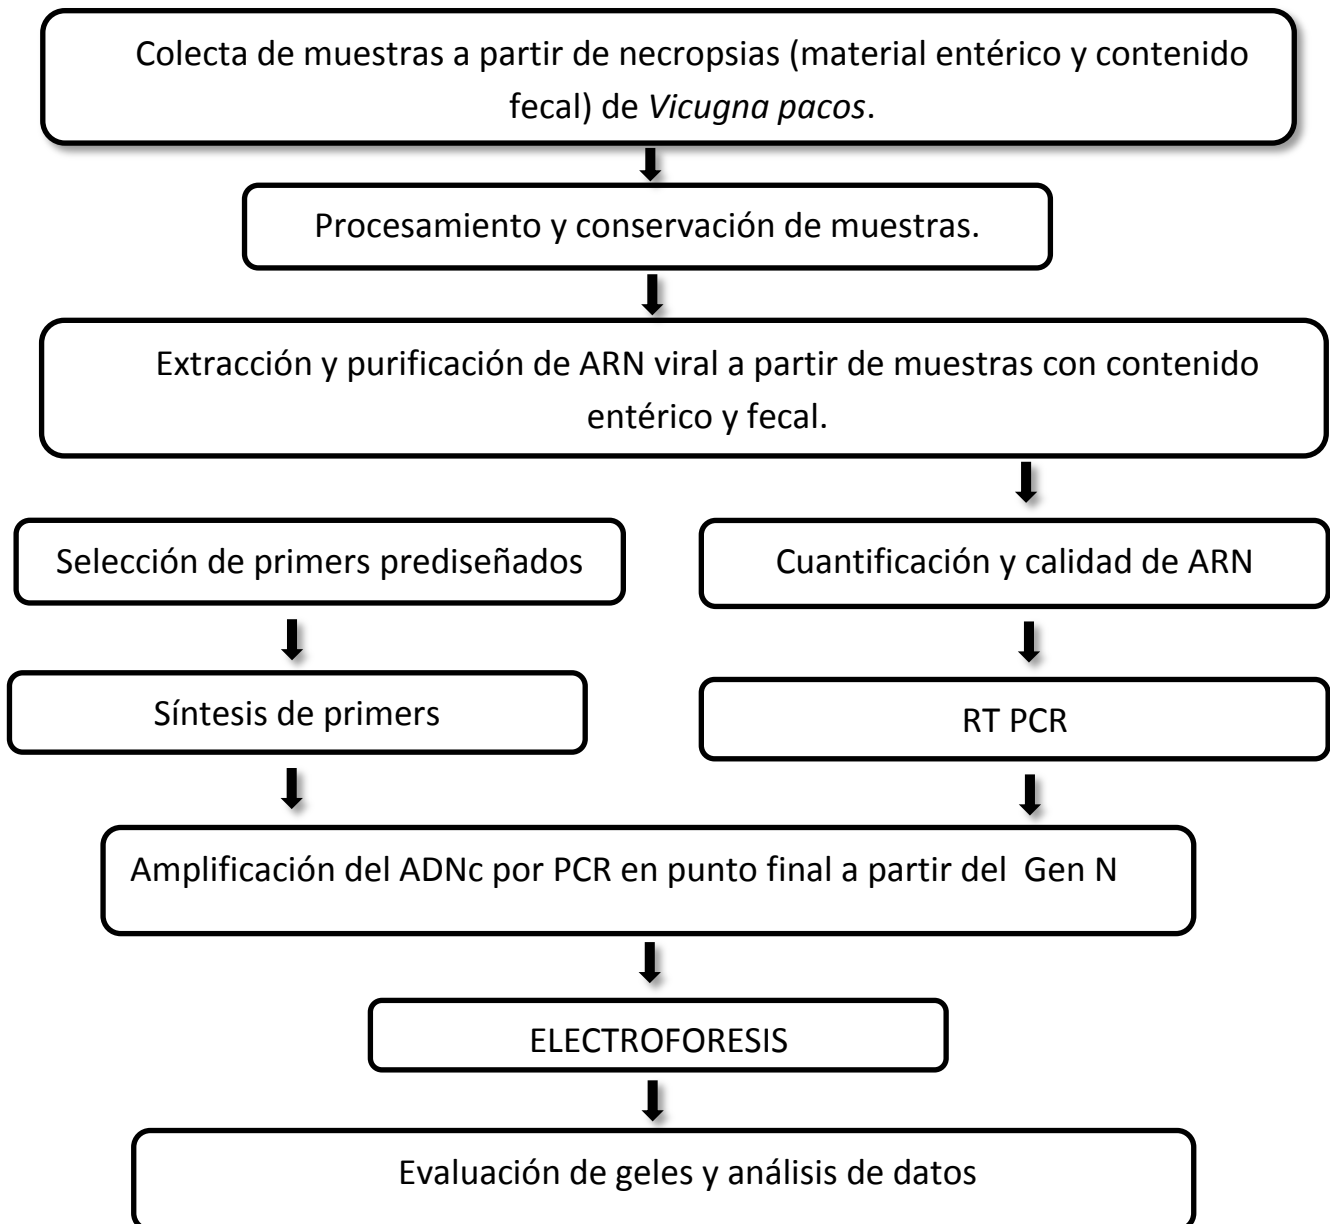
Colecta de muestras a partir de necropsias (material entérico y contenido fecal) de *Vicugna pacos*.

Procesamiento y conservación de muestras.

Extracción y purificación de ARN viral a partir de muestras con contenido entérico y fecal.

Selección de primers prediseñados

Síntesis de primers

Cuantificación y calidad de ARN

RT PCR

Amplificación del ADNc por PCR en punto final a partir del Gen N

ELECTROFORESIS

Evaluación de geles y análisis de datos